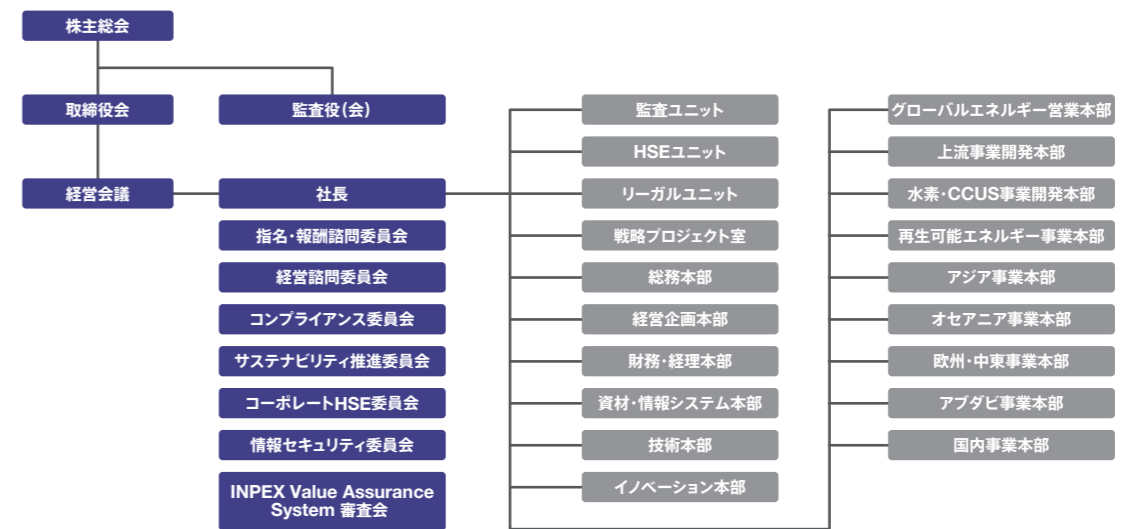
株主総会

取締役会

監査役(会)

経営会議

社長

指名・報酬諮問委員会

経営諮問委員会

コンプライアンス委員会

サステナビリティ推進委員会

コーポレートHSE委員会

情報セキュリティ委員会

INPEX Value Assurance System 審査会

監査ユニット

HSEユニット

リーガルユニット

戦略プロジェクト室

総務本部

経営企画本部

財務・経理本部

資材・情報システム本部

技術本部

イノベーション本部

グローバルエネルギー営業本部

上流事業開発本部

水素・CCUS事業開発本部

再生可能エネルギー事業本部

アジア事業本部

オセアニア事業本部

欧州・中東事業本部

アブダビ事業本部

国内事業本部